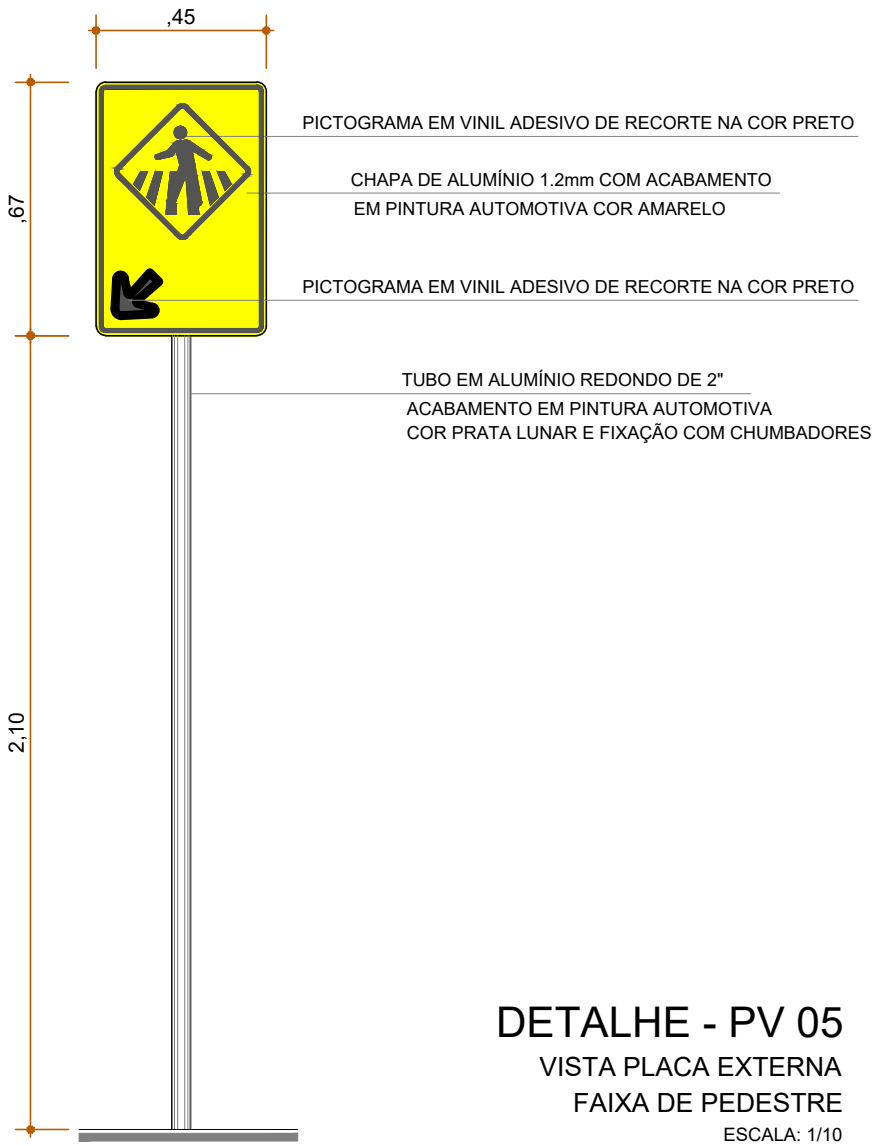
,45

,67

2,10

PICTOGRAMA EM VINIL ADESIVO DE RECORTE NA COR PRETO

CHAPA DE ALUMÍNIO 1.2mm COM ACABAMENTO
EM PINTURA AUTOMOTIVA COR AMARELO

PICTOGRAMA EM VINIL ADESIVO DE RECORTE NA COR PRETO

TUBO EM ALUMÍNIO REDONDO DE 2"
ACABAMENTO EM PINTURA AUTOMOTIVA
COR PRATA LUNAR E FIXAÇÃO COM CHUMBADORES

DETALHE - PV 05
VISTA PLACA EXTERNA
FAIXA DE PEDESTRE
ESCALA: 1/10